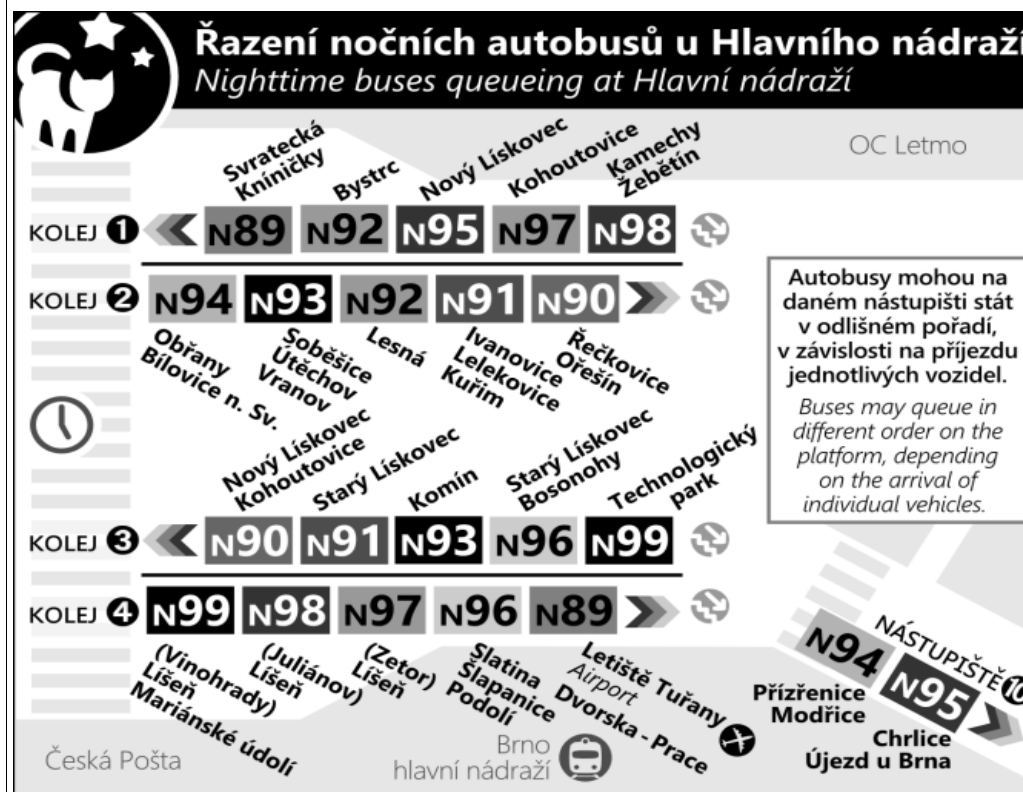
Řazení nočních autobusů u Hlavního nádraží
Nighttime buses queueing at Hlavní nádraží

OC Letmo

Svratecká Kníničky
Bystrc
Nový Lískovec
Kohoutovice
Kamechy Žebětín

KOLEJ 1 N89 N92 N95 N97 N98

KOLEJ 2 N94 N93 N92 N91 N90

Obřany Bílovice n. Sv.
Soběšice Útěchov Vranov
Lesná
Ivanovice Lelekovice Kuřim
Řečkovice Ořešín

Autobusy mohou na daném nástupišti stát v odlišném pořadí, v závislosti na příjezdu jednotlivých vozidel.

Buses may queue in different order on the platform, depending on the arrival of individual vehicles.

Nový Lískovec Kohoutovice
Starý Lískovec
Komín
Starý Lískovec Bosonohy
Technologický park

KOLEJ 3 N90 N91 N93 N96 N99

KOLEJ 4 N99 N98 N97 N96 N89

(Vinohrady) Líšeň Mariánské údolí
(Juliánov) Líšeň
(Zetor) Líšeň
Slatina Šlapanice Podolí
Letiště Tuřany Airport Dvorska - Prace

N94 N95 NÁSTUPIŠTĚ 10
Přízřenice Modřice
Chrlice Újezd u Brna

Česká Pošta
Brno hlavní nádraží